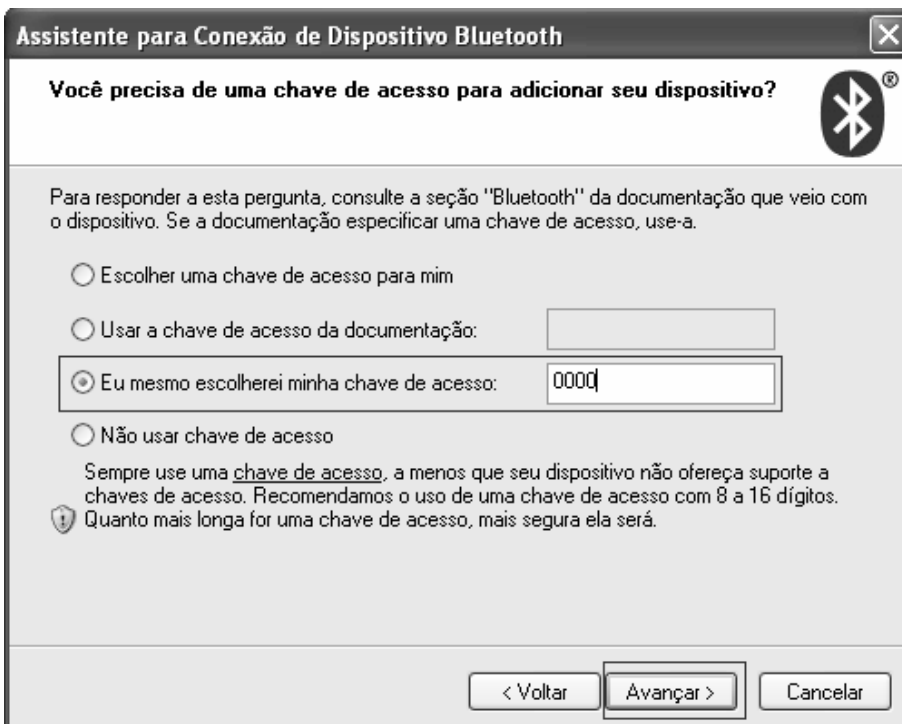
Assistente para Conexão de Dispositivo Bluetooth

Você precisa de uma chave de acesso para adicionar seu dispositivo?

®

Para responder a esta pergunta, consulte a seção "Bluetooth" da documentação que veio com o dispositivo. Se a documentação especificar uma chave de acesso, use-a.

Escolher uma chave de acesso para mim

Usar a chave de acesso da documentação:

Eu mesmo escolherei minha chave de acesso: 0000

Não usar chave de acesso

Sempre use uma chave de acesso, a menos que seu dispositivo não ofereça suporte a chaves de acesso. Recomendamos o uso de uma chave de acesso com 8 a 16 dígitos. Quanto mais longa for uma chave de acesso, mais segura ela será.

< Voltar Avançar > Cancelar